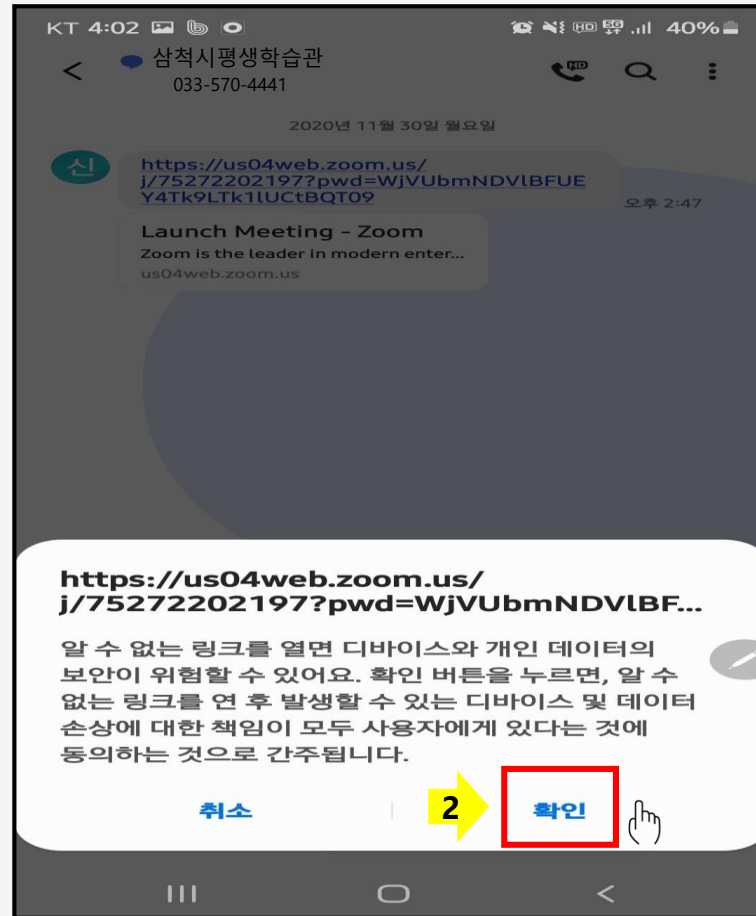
KT 4:02 40%

삼척시평생학습관
033-570-4441

2020년 11월 30일 월요일

신

https://us04web.zoom.us/j/75272202197?pwd=WjVUbmNDVlBFUEY4Tk9LTk1lUCtBQT09

오후 2:47

Launch Meeting - Zoom
Zoom is the leader in modern enter...
us04web.zoom.us

https://us04web.zoom.us/j/75272202197?pwd=WjVUbmNDVlBF...

알 수 없는 링크를 열면 디바이스와 개인 데이터의 보안이 위험할 수 있어요. 확인 버튼을 누르면, 알 수 없는 링크를 연 후 발생할 수 있는 디바이스 및 데이터 손상에 대한 책임이 모두 사용자에게 있다는 것에 동의하는 것으로 간주됩니다.

취소

2

확인